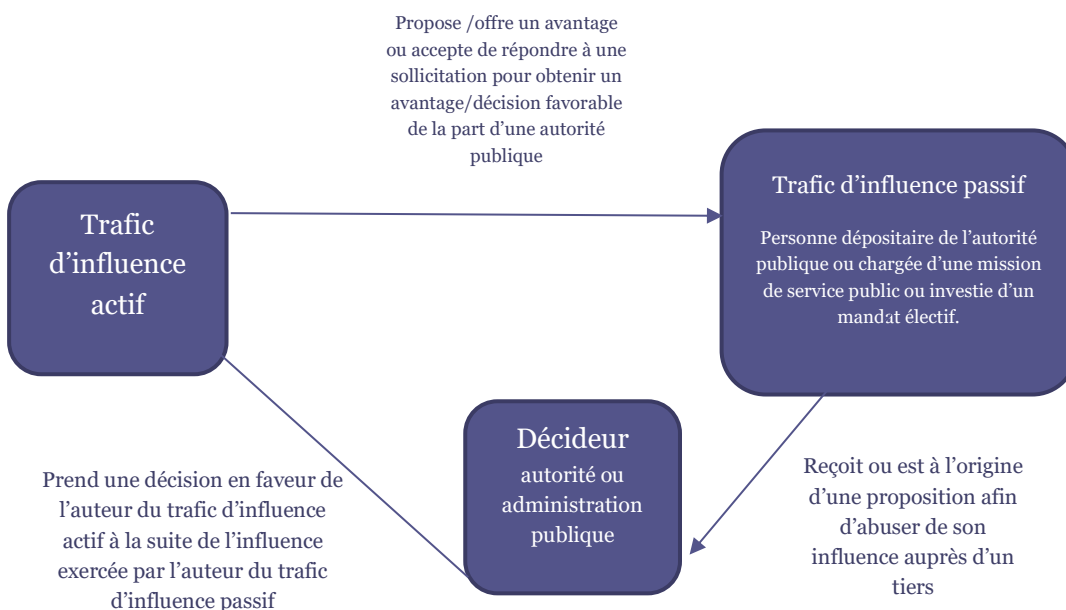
Propose /offre un avantage ou accepte de répondre à une sollicitation pour obtenir un avantage/décision favorable de la part d'une autorité publique

Trafic d'influence actif

Trafic d'influence passif

Personne dépositaire de l'autorité publique ou chargée d'une mission de service public ou investie d'un mandat électif.

Décideur

autorité ou administration publique

Prend une décision en faveur de l'auteur du trafic d'influence actif à la suite de l'influence exercée par l'auteur du trafic d'influence passif

Reçoit ou est à l'origine d'une proposition afin d'abuser de son influence auprès d'un tiers